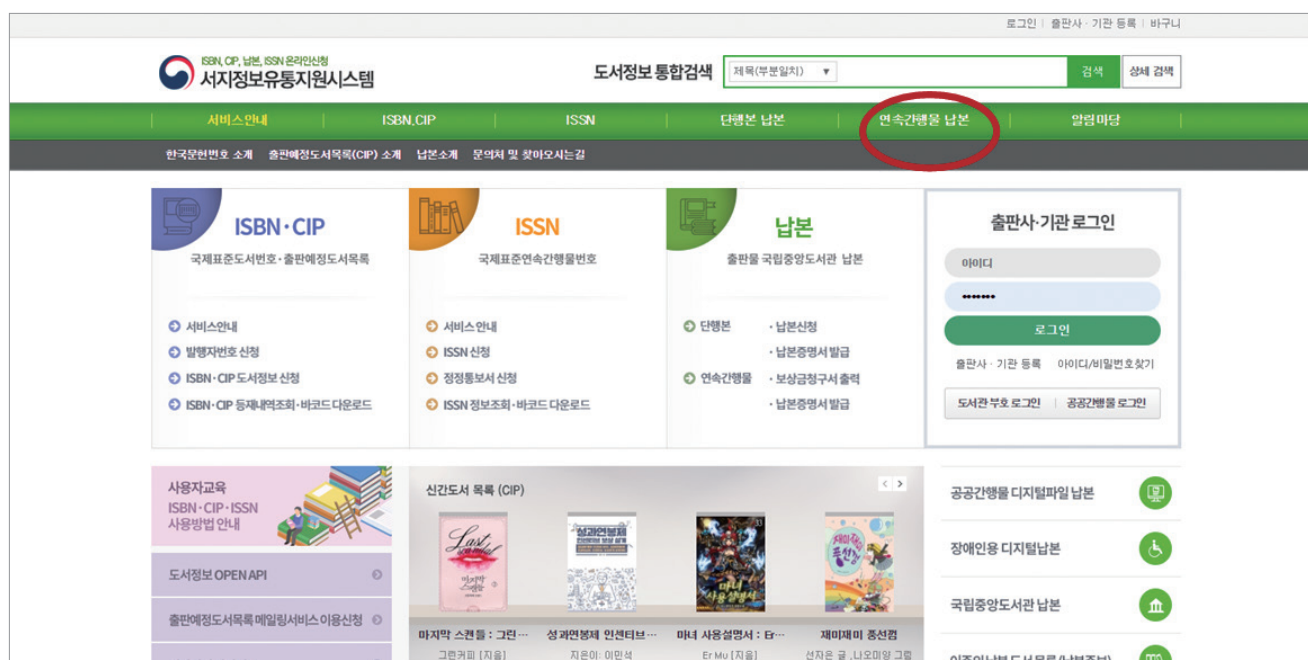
로그인 | 출판사 · 기관 등록 | 바구니

ISBN, CIP, 납본, ISSN 온라인신청
서지정보유통지원시스템

도서정보 통합검색 제목(부분일치) ▼ 검색 상세 검색

서비스안내 ISBN,CIP ISSN 단행본 납본 연속간행물 납본 알림마당

한국문헌번호 소개 출판예정도서목록(CIP) 소개 납본소개 문의처 및 찾아오시는길

ISBN · CIP
국제표준도서번호 · 출판예정도서목록

서비스안내
발행자번호 신청
ISBN · CIP 도서정보 신청
ISBN · CIP 등재내역조회 · 바코드 다운로드

ISSN
국제표준연속간행물번호

서비스안내
ISSN 신청
정정통보서 신청
ISSN 정보조회 · 바코드 다운로드

납본
출판물 국립중앙도서관 납본

단행본 · 납본신청
· 납본증명서 발급
연속간행물 · 보상금청구서 출력
· 납본증명서 발급

출판사 · 기관 로그인
아이디
•••••••
로그인
출판사 · 기관 등록 아이디/비밀번호찾기
도서관 부호 로그인 | 공공간행물 로그인

사용자교육
ISBN · CIP · ISSN
사용방법 안내

도서정보 OPEN API

출판예정도서목록 메일링서비스 이용신청

신간도서 목록 (CIP)

마지막 스캔들 : 그린… 그린커피 [지음]
성과연봉제 인센티브… 지은이: 이민석
마녀 사용설명서 : Er… Er Mu [지음]
재미재미 동선컵 선자은 글 ;나오미양 그림

공공간행물 디지털파일 납본
장애인용 디지털납본
국립중앙도서관 납본
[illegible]